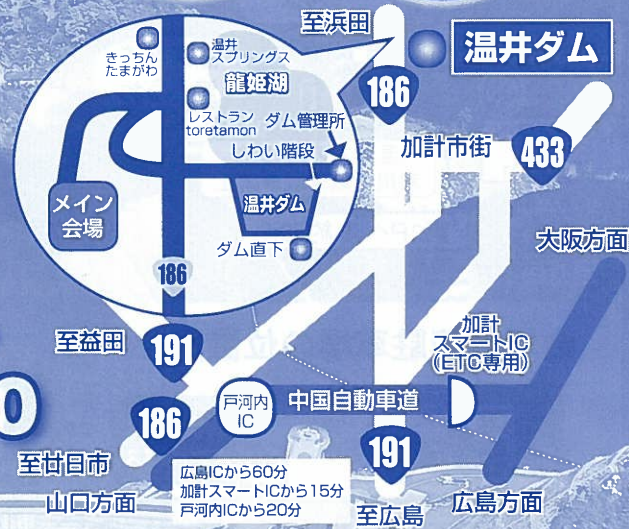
至浜田
温井ダム
きっちん たまがわ
温井 スプリングス
龍姫湖
レストラン toretamon
ダム管理所
しわい階段
メイン 会場
温井ダム
ダム直下
186
186
加計市街
433
大阪方面
至益田
191
加計 スマートIC (ETC専用)
0
186
戸河内 IC
中国自動車道
191
至廿日市
山口方面
広島ICから60分
加計スマートICから15分
戸河内ICから20分
至広島
広島方面